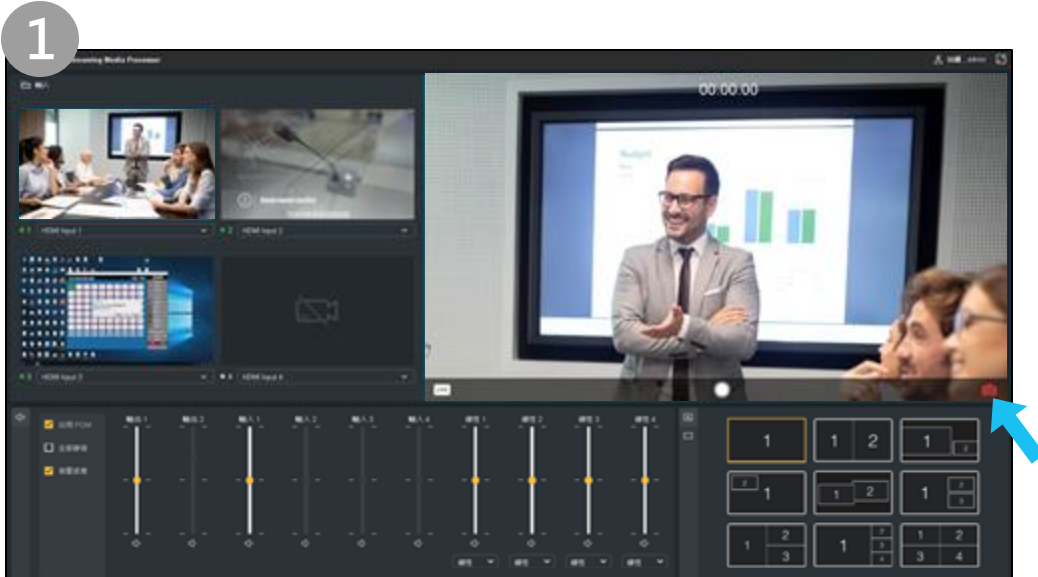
1

Streaming Media Processor

輸入

00:00:00

Budget

HDMI Input 1

HDMI Input 2

HDMI Input 3

HDMI Input 4

啟用 PCM

全部靜音

自動混音

輸出 1

輸出 2

輸入 1

輸入 2

輸入 3

輸入 4

1

1 2

1 2

2 1

1 2

1 2 3

1 2 3

1 2 3 4

1 2 3 4